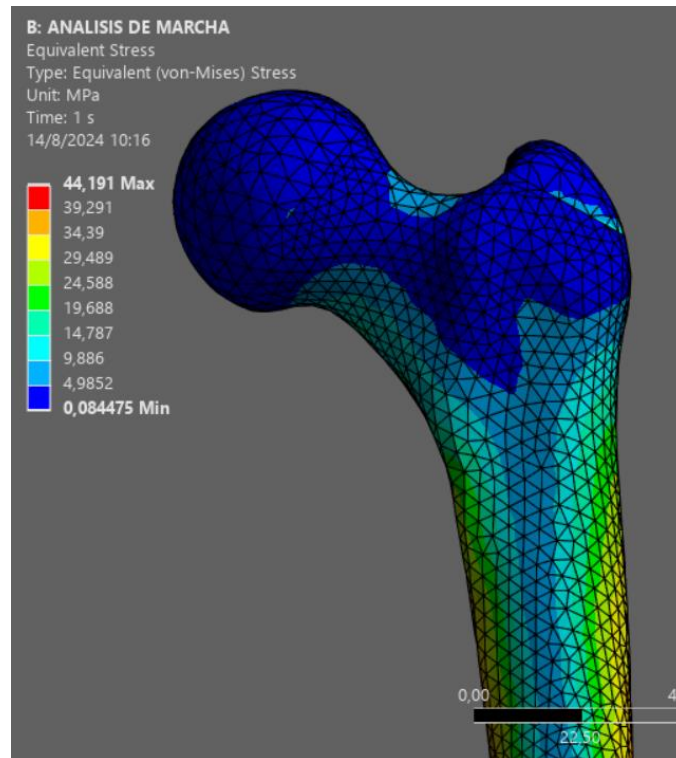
B: ANALISIS DE MARCHA
Equivalent Stress
Type: Equivalent (von-Mises) Stress
Unit: MPa
Time: 1 s
14/8/2024 10:16

44,191 Max
39,291
34,39
29,489
24,588
19,688
14,787
9,886
4,9852
0,084475 Min

0,00
4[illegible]
22,50